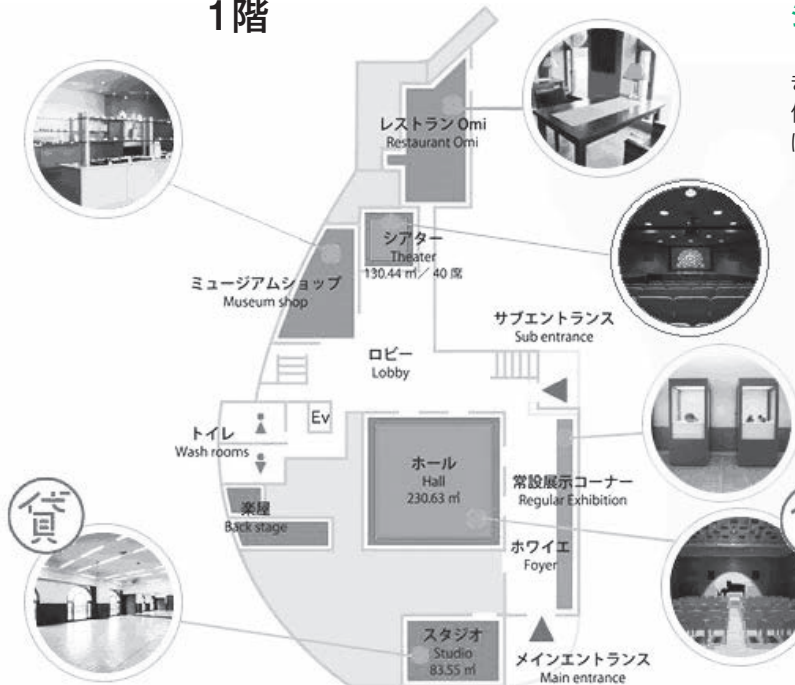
1階

レストラン Omi
Restaurant Omi

シアター
Theater
130.44 ㎡ / 40 席

ミュージアムショップ
Museum shop

サブエントランス
Sub entrance

ロビー
Lobby

Ev

トイレ
Wash rooms

ホール
Hall
230.63 ㎡

常設展示コーナー
Regular Exhibition

楽屋
Back stage

ホワイエ
Foyer

貸

スタジオ
Studio
83.55 ㎡

メインエントランス
Main entrance

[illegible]
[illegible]
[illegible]